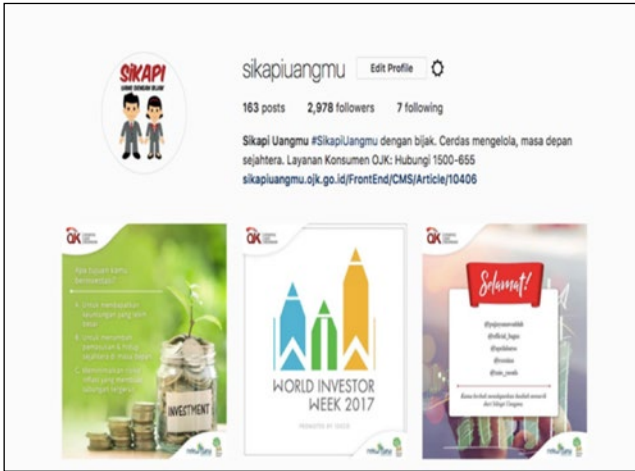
SiKAPI
UANG DENGAN BIJAK

sikapiuangmu Edit Profile

163 posts 2,978 followers 7 following

Sikapi Uangmu #SikapiUangmu dengan bijak. Cerdas mengelola, masa depan sejahtera. Layanan Konsumen OJK: Hubungi 1500-655
sikapiuangmu.ojk.go.id/FrontEnd/CMS/Article/10406

OJK

Apa tujuan kamu berinvestasi?

A. Untuk mendapatkan keuntungan yang lebih besar
B. Untuk memenuhi kebutuhan & hidup sejahtera di masa depan
C. Meminimalisir risiko inflasi yang membuat tabungan tergerus

INVESTMENT

OJK

WORLD INVESTOR WEEK 2017

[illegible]

OJK

Selamat!

@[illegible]
@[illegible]
@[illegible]
@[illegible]
@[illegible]

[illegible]